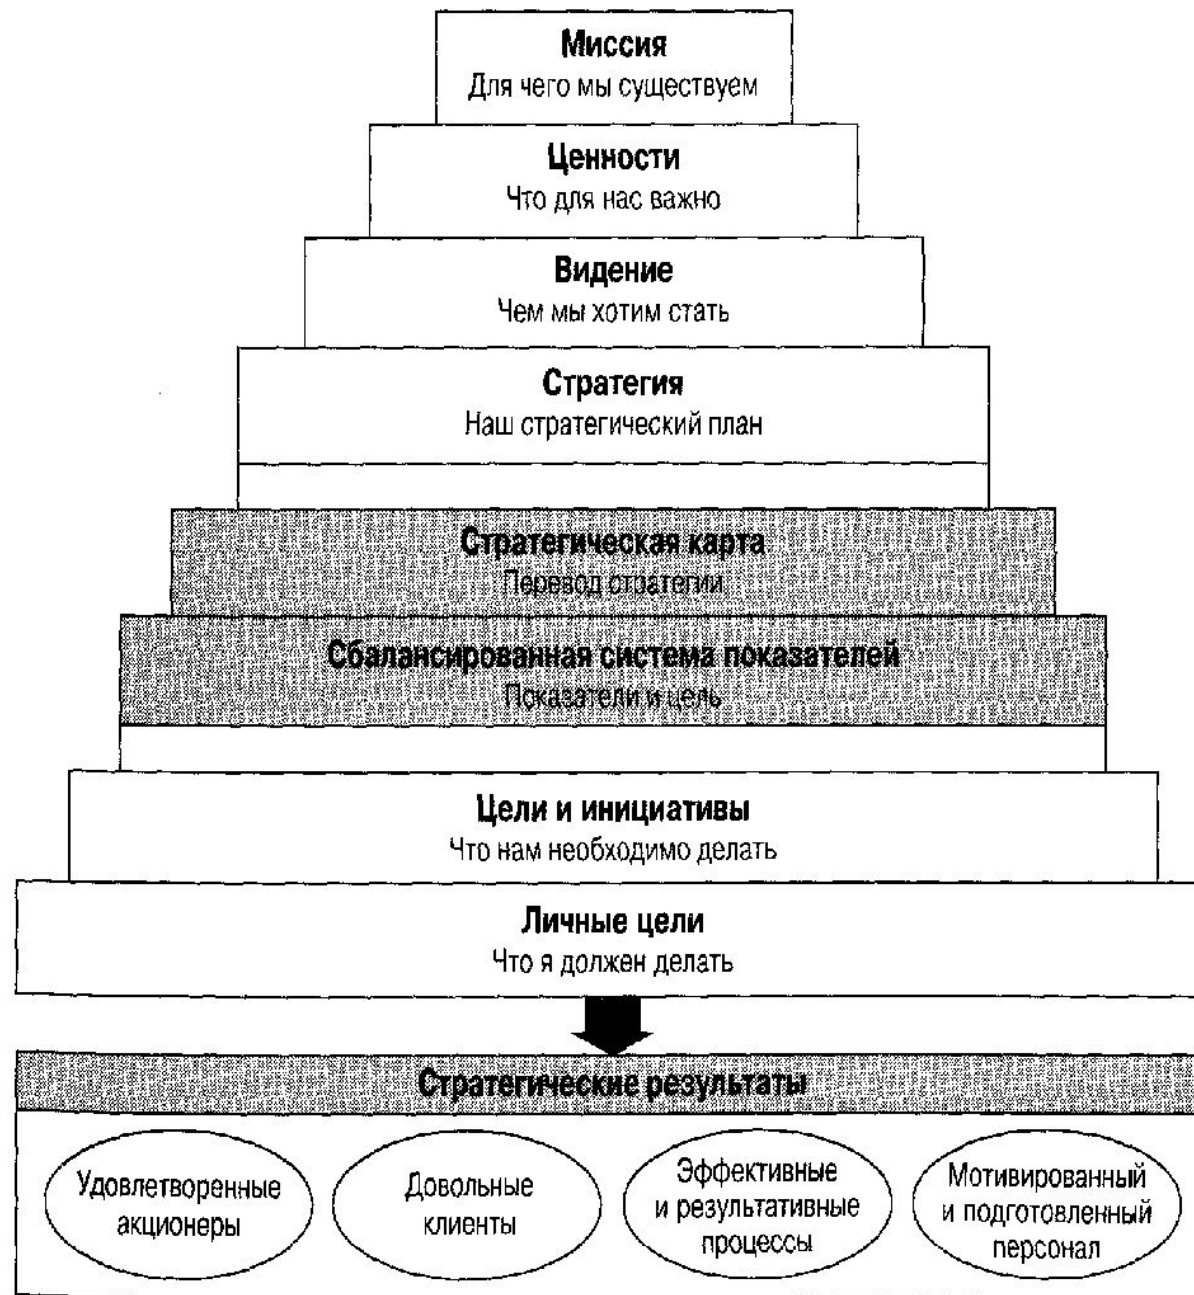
Миссия
Для чего мы существуем

Ценности
Что для нас важно

Видение
Чем мы хотим стать

Стратегия
Наш стратегический план

Стратегическая карта
Перевод стратегии

Сбалансированная система показателей
Показатели и цель

Цели и инициативы
Что нам необходимо делать

Личные цели
Что я должен делать

Стратегические результаты

Удовлетворенные акционеры

Довольные клиенты

Эффективные и результативные процессы

Мотивированный и подготовленный персонал